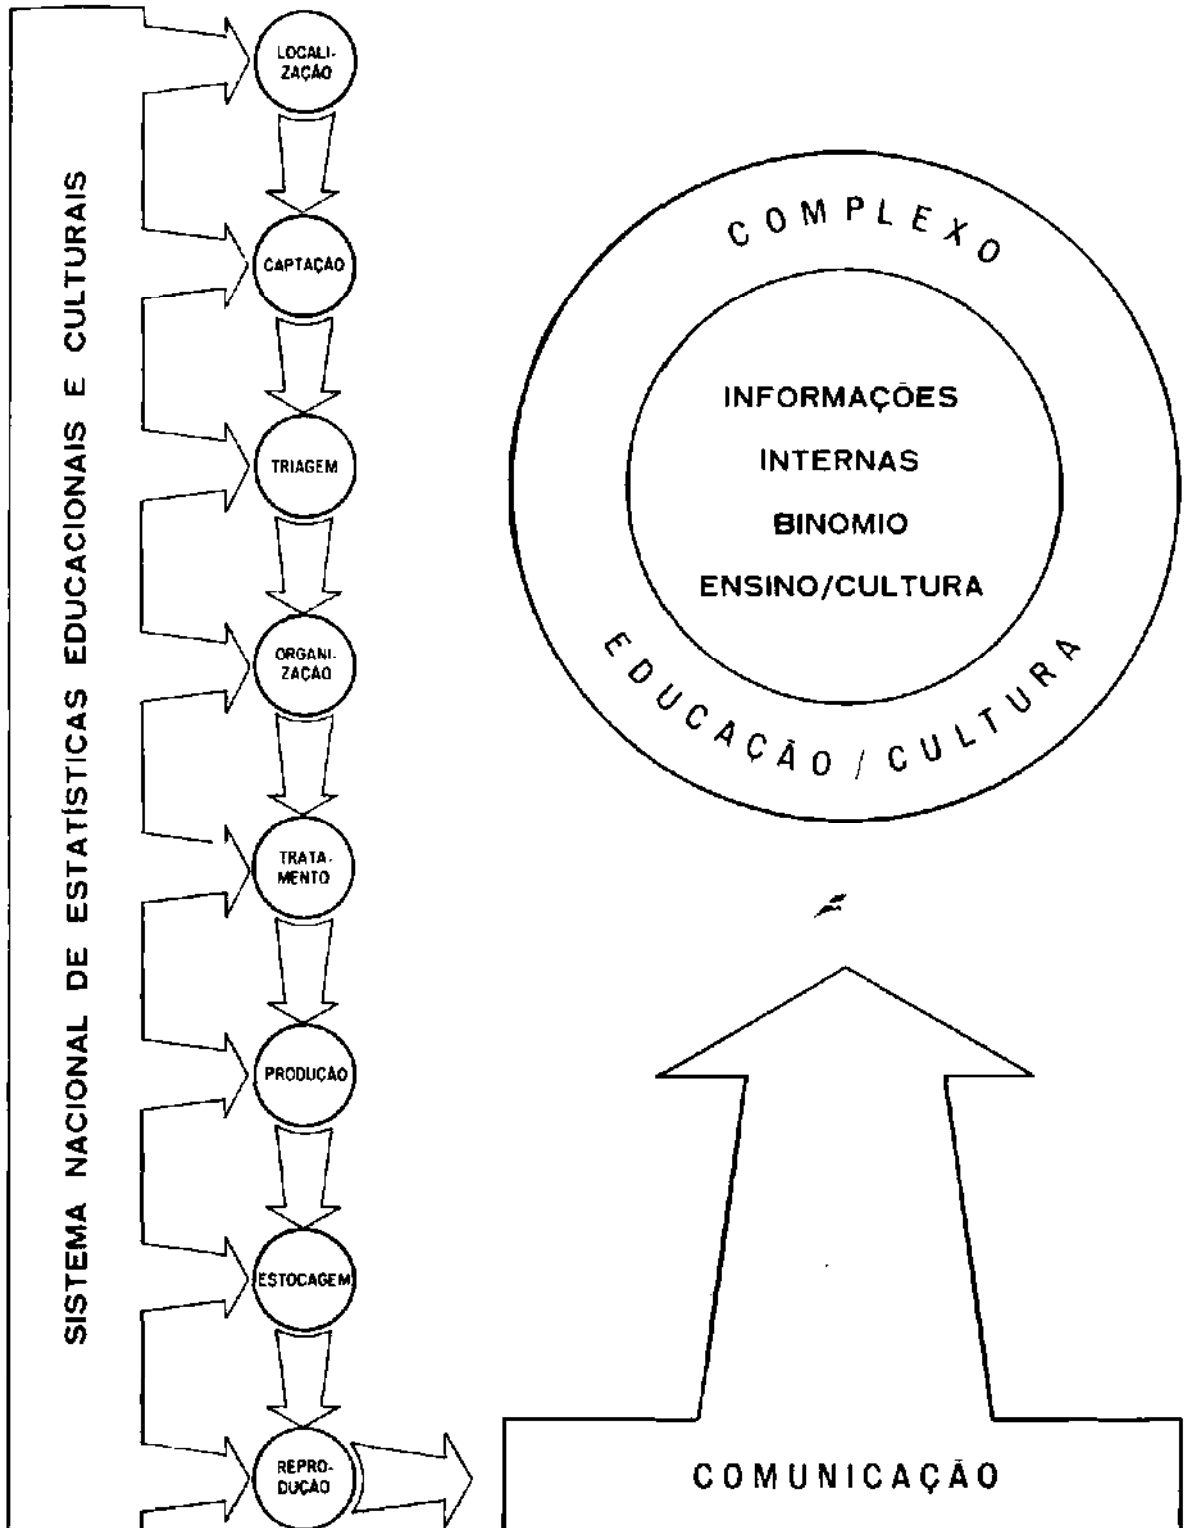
SISTEMA NACIONAL DE ESTATÍSTICAS EDUCACIONAIS E CULTURAIS

LOCALIZAÇÃO

CAPTAÇÃO

TRIAGEM

ORGANIZAÇÃO

TRATAMENTO

PRODUÇÃO

ESTOCAGEM

REPRODUÇÃO

COMPLEXO

INFORMAÇÕES

INTERNAS

BINOMIO

ENSINO/CULTURA

EDUCAÇÃO / CULTURA

COMUNICAÇÃO